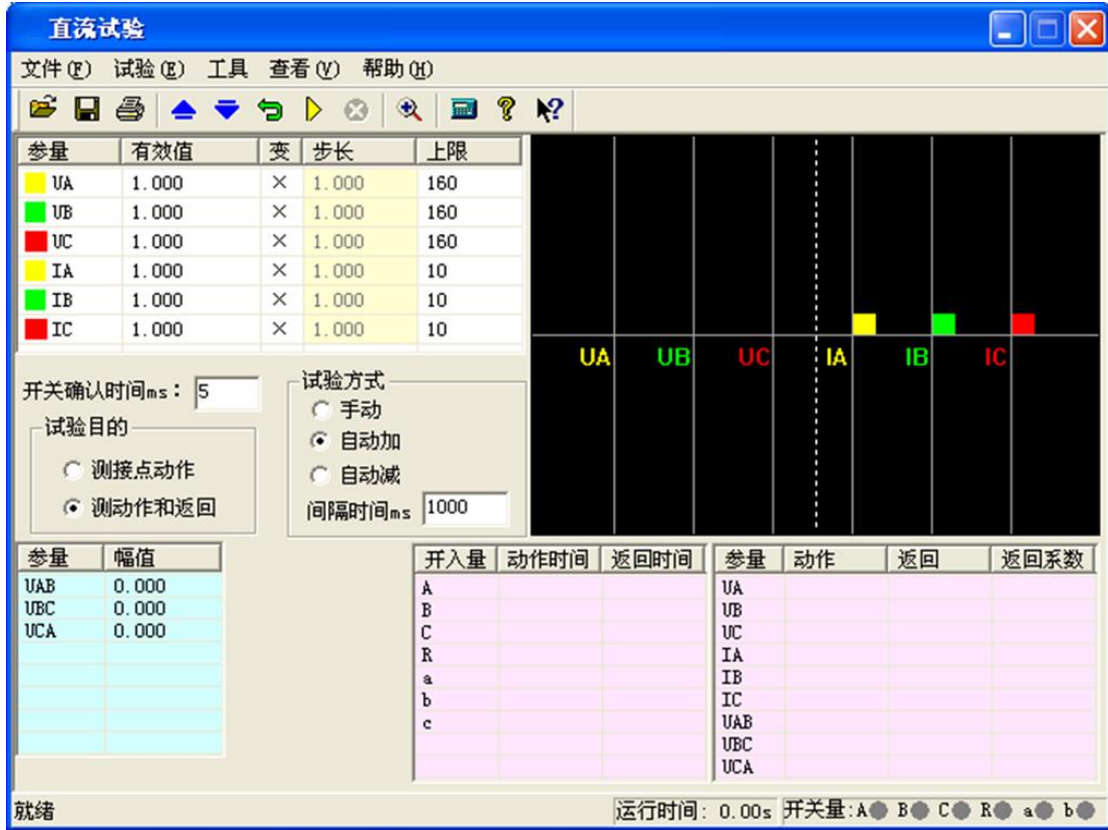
直流试验

文件(F) 试验(E) 工具 查看(V) 帮助(H)

| 参量 | 有效值 | 变 | 步长 | 上限 |
|---|---|---|---|---|
| UA | 1.000 | × | 1.000 | 160 |
| UB | 1.000 | × | 1.000 | 160 |
| UC | 1.000 | × | 1.000 | 160 |
| IA | 1.000 | × | 1.000 | 10 |
| IB | 1.000 | × | 1.000 | 10 |
| IC | 1.000 | × | 1.000 | 10 |

UA UB UC IA IB IC

开关确认时间ms: 5

试验目的
测接点动作
测动作和返回

试验方式
手动
自动加
自动减
间隔时间ms 1000

| 参量 | 幅值 |
|---|---|
| UAB | 0.000 |
| UBC | 0.000 |
| UCA | 0.000 |

| 开入量 | 动作时间 | 返回时间 |
|---|---|---|
| A | | |
| B | | |
| C | | |
| R | | |
| a | | |
| b | | |
| c | | |

| 参量 | 动作 | 返回 | 返回系数 |
|---|---|---|---|
| UA | | | |
| UB | | | |
| UC | | | |
| IA | | | |
| IB | | | |
| IC | | | |
| UAB | | | |
| UBC | | | |
| UCA | | | |

就绪 运行时间: 0.00s 开关量: A B C R a b